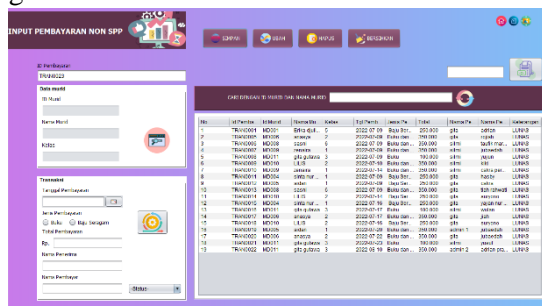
INPUT PEMBAYARAN NON SPP

SIMPAN
UBAH
HAPUS
BERSIHKAN

ID Pembayaran
TRAN0023

Data murid
ID Murid
Nama Murid
Kelas

Transaksi
Tanggal Pembayaran
Jenis Pembayaran
Buku
Baju Seragam
Total Pembayaran
Rp.
Nama Penerima
Nama Pembayar
Status

CARI DENGAN ID MURID DAN NAMA MURID

| No | Id Pemba.. | Id Murid | Nama Mu.. | Kelas | Tgl Pemb.. | Jenis Pe.. | Total | Nama Pe.. | Nama Pe.. | Keterangan |
|---|---|---|---|---|---|---|---|---|---|---|
| 1 | TRAN0001 | MD001 | Bima djul.. | 6 | 2022-07-09 | Baju Ser.. | 250.000 | gita | zefron | LUNAS |
| 2 | TRAN0002 | MD005 | anasya | 2 | 2022-07-09 | Baju Ser.. | 250.000 | gita | rojals | LUNAS |
| 3 | TRAN0003 | MD008 | ozan | 6 | 2022-07-09 | Buku dan.. | 350.000 | citra | taufik mar.. | LUNAS |
| 4 | TRAN0004 | MD006 | nasyia | 1 | 2022-07-09 | Buku dan.. | 350.000 | citra | juheedah | LUNAS |
| 5 | TRAN0005 | MD011 | gita gutara | 3 | 2022-07-09 | Buku | 100.000 | citra | jajuin | LUNAS |
| 6 | TRAN0006 | MD010 | LILIS | 2 | 2022-07-16 | Baju Ser.. | 250.000 | citra | lilit | LUNAS |
| 7 | TRAN0007 | MD009 | ananta | 1 | 2022-01-14 | Buku dan.. | 350.000 | citra | calra par.. | LUNAS |
| 8 | TRAN0008 | MD004 | cinta mar.. | 1 | 2022-07-09 | Buku dan.. | 350.000 | gita | haide | LUNAS |
| 9 | TRAN0010 | MD006 | arden | 1 | 2022-01-09 | Baju Ser.. | 250.000 | gita | arden | LUNAS |
| 10 | TRAN0009 | MD008 | ozan | 6 | 2022-07-09 | Baju Ser.. | 250.000 | citra | tizin rahwadi | LUNAS |
| 11 | TRAN0015 | MD001 | Bima djul.. | 6 | 2022-07-11 | Baju Ser.. | 250.000 | gita | jajuin | LUNAS |
| 12 | TRAN0016 | MD004 | cinta mar.. | 1 | 2022-07-11 | Baju Ser.. | 250.000 | gita | jajuin nar.. | LUNAS |
| 13 | TRAN0014 | MD011 | gita gutara | 3 | 2022-07-09 | Baju Ser.. | 250.000 | gita | ozan | LUNAS |
| 14 | TRAN0017 | MD009 | anasya | 2 | 2022-07-17 | Baju Ser.. | 250.000 | gita | juin | LUNAS |
| 15 | TRAN0018 | MD010 | LILIS | 2 | 2022-07-16 | Baju Ser.. | 250.000 | gita | zefrone | LUNAS |
| 16 | TRAN0019 | MD005 | arden | 1 | 2022-07-09 | Buku dan.. | 350.000 | admin 1 | juheedah | LUNAS |
| 17 | TRAN0020 | MD006 | ananta | 1 | 2022-07-22 | Buku dan.. | 350.000 | gita | tiziani | LUNAS |
| 18 | TRAN0021 | MD011 | gita gutara | 3 | 2022-07-23 | Buku | 100.000 | admin | janat | LUNAS |
| 19 | TRAN0022 | MD011 | gita gutara | 3 | 2022-09-19 | Buku dan.. | 350.000 | admin 2 | zefron | LUNAS |